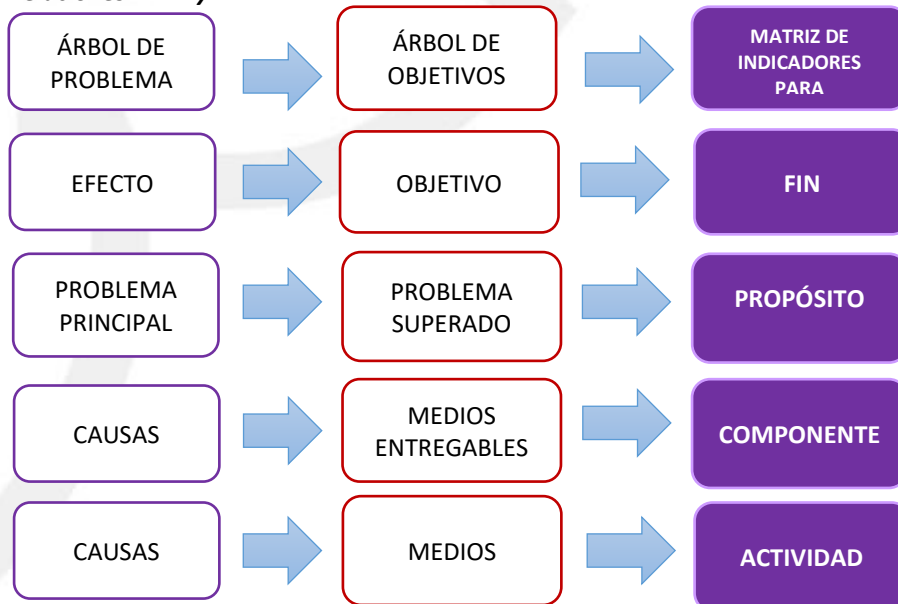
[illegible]

ÁRBOL DE PROBLEMA

ÁRBOL DE OBJETIVOS

MATRIZ DE INDICADORES PARA

EFECTO

OBJETIVO

FIN

PROBLEMA PRINCIPAL

PROBLEMA SUPERADO

PROPÓSITO

CAUSAS

MEDIOS ENTREGABLES

COMPONENTE

CAUSAS

MEDIOS

ACTIVIDAD